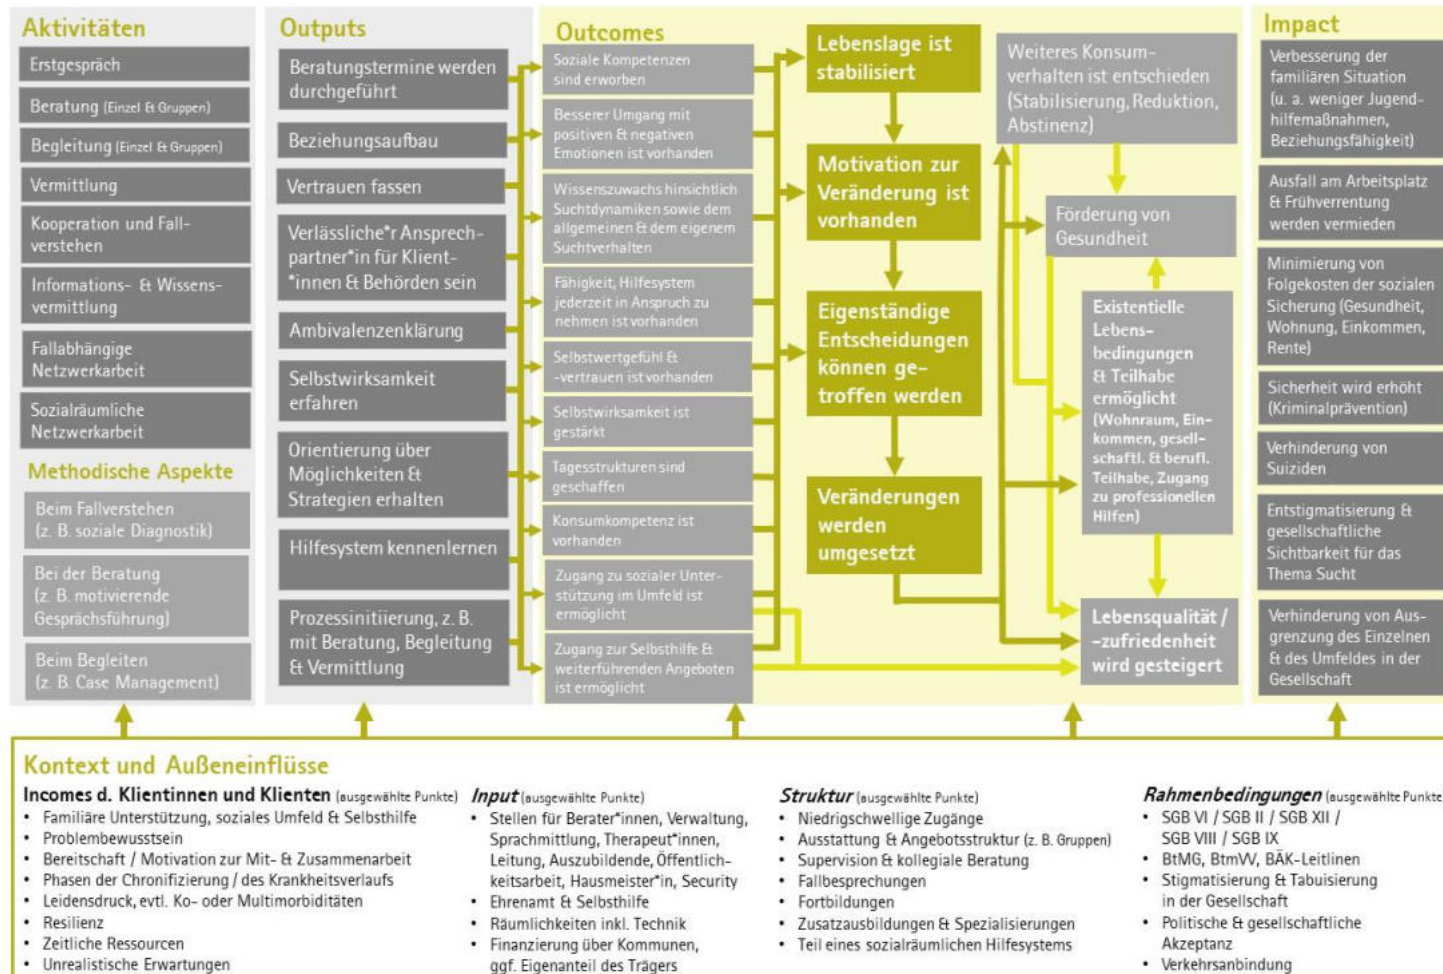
Aktivitäten

Erstgespräch

Beratung (Einzel & Gruppen)

Begleitung (Einzel & Gruppen)

Vermittlung

Kooperation und Fallverstehen

Informations- & Wissensvermittlung

Fallabhängige Netzwerkarbeit

Sozialräumliche Netzwerkarbeit

Methodische Aspekte

Beim Fallverstehen (z. B. soziale Diagnostik)

Bei der Beratung (z. B. motivierende Gesprächsführung)

Beim Begleiten (z. B. Case Management)

Outputs

Beratungstermine werden durchgeführt

Beziehungsaufbau

Vertrauen fassen

Verlässliche*r Ansprechpartner*in für Klient*innen & Behörden sein

Ambivalenzenklärung

Selbstwirksamkeit erfahren

Orientierung über Möglichkeiten & Strategien erhalten

Hilfesystem kennenlernen

Prozessinitiierung, z. B. mit Beratung, Begleitung & Vermittlung

Outcomes

Soziale Kompetenzen sind erworben

Besserer Umgang mit positiven & negativen Emotionen ist vorhanden

Wissenszuwachs hinsichtlich Suchtdynamiken sowie dem allgemeinen & dem eigenem Suchtverhalten

Fähigkeit, Hilfesystem jederzeit in Anspruch zu nehmen ist vorhanden

Selbstwertgefühl & -vertrauen ist vorhanden

Selbstwirksamkeit ist gestärkt

Tagesstrukturen sind geschaffen

Konsumkompetenz ist vorhanden

Zugang zu sozialer Unterstützung im Umfeld ist ermöglicht

Zugang zur Selbsthilfe & weiterführenden Angeboten ist ermöglicht

Lebenslage ist stabilisiert

Motivation zur Veränderung ist vorhanden

Eigenständige Entscheidungen können getroffen werden

Veränderungen werden umgesetzt

Weiteres Konsumverhalten ist entschieden (Stabilisierung, Reduktion, Abstinenz)

Förderung von Gesundheit

Existentielle Lebensbedingungen & Teilhabe ermöglicht (Wohnraum, Einkommen, gesellschaftl. & berufl. Teilhabe, Zugang zu professionellen Hilfen)

Lebensqualität / -zufriedenheit wird gesteigert

Impact

Verbesserung der familiären Situation (u. a. weniger Jugendhilfemaßnahmen, Beziehungsfähigkeit)

Ausfall am Arbeitsplatz & Frühverrentung werden vermieden

Minimierung von Folgekosten der sozialen Sicherung (Gesundheit, Wohnung, Einkommen, Rente)

Sicherheit wird erhöht (Kriminalprävention)

Verhinderung von Suiziden

Entstigmatisierung & gesellschaftliche Sichtbarkeit für das Thema Sucht

Verhinderung von Ausgrenzung des Einzelnen & des Umfeldes in der Gesellschaft

Kontext und Außeneinflüsse

Incomes d. Klientinnen und Klienten (ausgewählte Punkte)
• Familiäre Unterstützung, soziales Umfeld & Selbsthilfe
• Problembewusstsein
• Bereitschaft / Motivation zur Mit- & Zusammenarbeit
• Phasen der Chronifizierung / des Krankheitsverlaufs
• Leidensdruck, evtl. Ko- oder Multimorbiditäten
• Resilienz
• Zeitliche Ressourcen
• Unrealistische Erwartungen

Input (ausgewählte Punkte)
• Stellen für Berater*innen, Verwaltung, Sprachmittlung, Therapeut*innen, Leitung, Auszubildende, Öffentlichkeitsarbeit, Hausmeister*in, Security
• Ehrenamt & Selbsthilfe
• Räumlichkeiten inkl. Technik
• Finanzierung über Kommunen, ggf. Eigenanteil des Trägers

Struktur (ausgewählte Punkte)
• Niedrigschwellige Zugänge
• Ausstattung & Angebotsstruktur (z. B. Gruppen)
• Supervision & kollegiale Beratung
• Fallbesprechungen
• Fortbildungen
• Zusatzausbildungen & Spezialisierungen
• Teil eines sozialräumlichen Hilfesystems

Rahmenbedingungen (ausgewählte Punkte)
• SGB VI / SGB II / SGB XII / SGB VIII / SGB IX
• BtMG, BtmVV, BÄK-Leitlinen
• Stigmatisierung & Tabuisierung in der Gesellschaft
• Politische & gesellschaftliche Akzeptanz
• Verkehrsanbindung